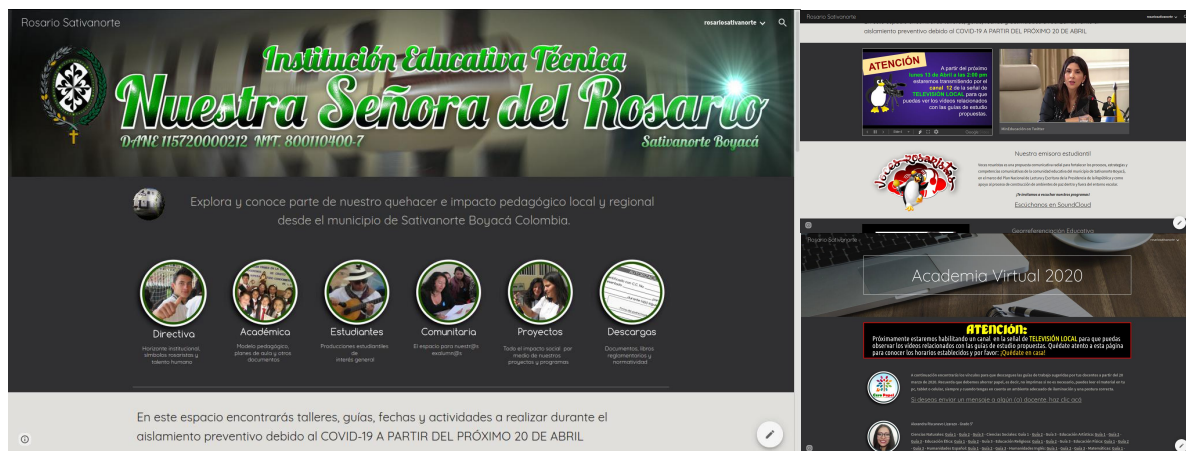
Rosario Sativanorte

rosariosativanorte

Institución Educativa Técnica
Nuestra Señora del Rosario
DANE 115720000212 NIT. 800110400-7
Sativanorte Boyacá

Explora y conoce parte de nuestro quehacer e impacto pedagógico local y regional desde el municipio de Sativanorte Boyacá Colombia.

Directiva
Horizonte institucional, símbolos rosaristas y talento humano

Académica
Modelo pedagógico, planes de aula y otros documentos

Estudiantes
Producciones estudiantiles de interés general

Comunitaria
El espacio para nuestr@s exalumn@s

Proyectos
Todo el impacto social por medio de nuestros proyectos y programas

Descargas
Documentos, libros reglamentarios y normatividad

En este espacio encontrarás talleres, guías, fechas y actividades a realizar durante el aislamiento preventivo debido al COVID-19 A PARTIR DEL PRÓXIMO 20 DE ABRIL

Rosario Sativanorte

aislamiento preventivo debido al COVID-19 A PARTIR DEL PRÓXIMO 20 DE ABRIL

ATENCIÓN
A partir del próximo lunes 13 de Abril a las 2:00 pm estaremos transmitiendo por el canal 12 de la señal de TELEVISIÓN LOCAL para que puedas ver los videos relacionados con las guías de estudio propuestas.

Nuestra emisora estudiantil

Voces Rosaristas

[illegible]

Escúchanos en SoundCloud

Rosario Sativanorte

Georreferenciación Educativa

Academia Virtual 2020

ATENCIÓN:
Próximamente estaremos habilitando un canal en la señal de TELEVISIÓN LOCAL para que puedas observar los videos relacionados con las guías de estudio propuestas. Quédate atento a esta página para conocer los horarios establecidos y por favor: ¡Quédate en casa!

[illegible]

Si deseas enviar un mensaje a algún (a) docente, haz clic acá

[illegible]